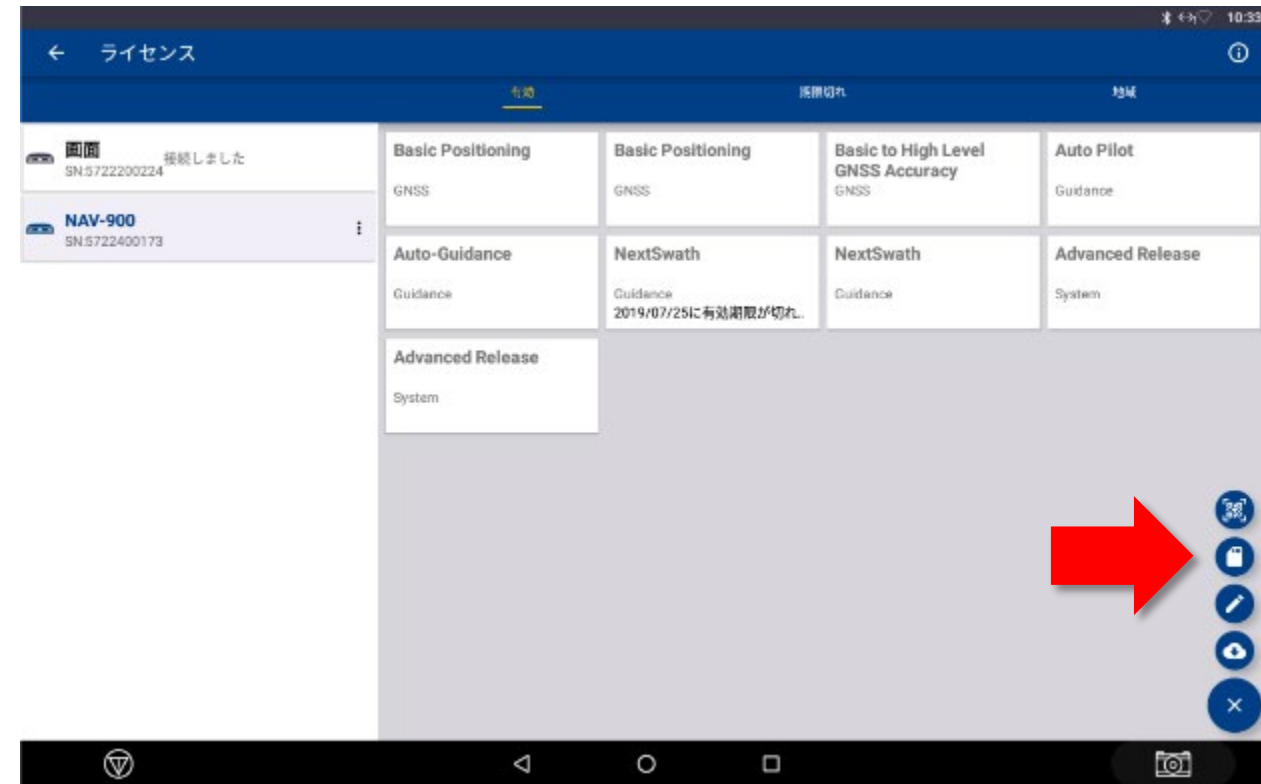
10:33

ライセンス

有効

期限切れ

地域

画面
SN:5722200224 接続しました

NAV-900
SN:5722400173

Basic Positioning
GNSS

Basic Positioning
GNSS

Basic to High Level GNSS Accuracy
GNSS

Auto Pilot
Guidance

Auto-Guidance
Guidance

NextSwath
Guidance
2019/07/25に有効期限が切れ...

NextSwath
Guidance

Advanced Release
System

Advanced Release
System